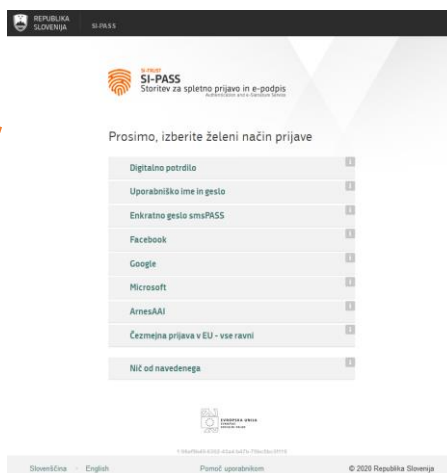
REPUBLIKA SLOVENIJA SI-PASS

SI-PASS
SI-PASS
Storitev za spletno prijavo in e-podpis
Authentication and e-Signature Service

Prosimo, izberite želeni način prijave

Digitalno potrdilo
Uporabniško ime in geslo
Enkratno geslo smsPASS
Facebook
Google
Microsoft
ArnesAAI
Čezmejna prijava v EU - vse ravni

Nič od navedenega

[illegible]

Slovenščina · English   Pomoč uporabnikom   © 2020 Republika Slovenija